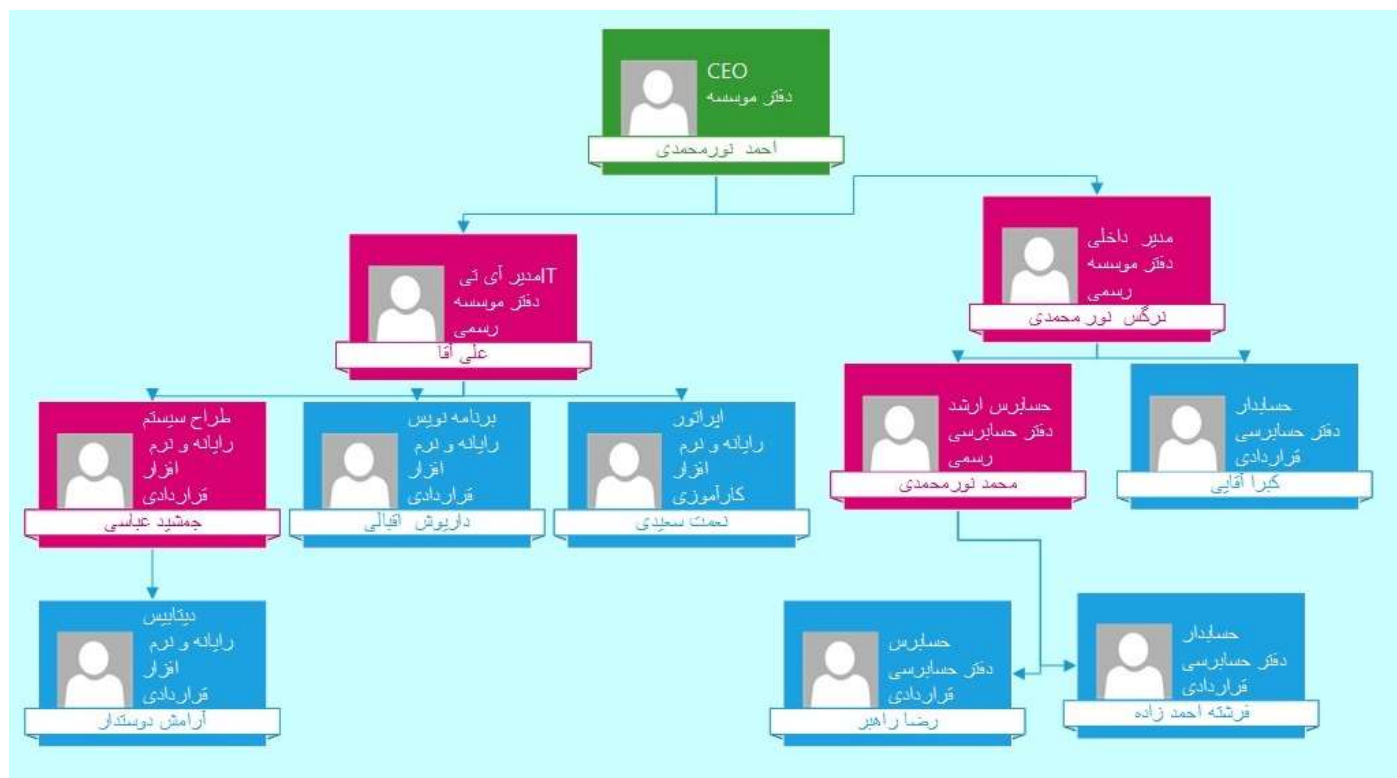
CEO
دفتر موسسه
احمد نورمحمدی

ITمدیر آی تی
دفتر موسسه
رسمی
علی آقا

مدیر داخلی
دفتر موسسه
رسمی
نرگس نور محمدی

طراح سیستم
رایانه و نرم افزار
قراردادی
جمشید عباسی

برنامه نویس
رایانه و نرم افزار
قراردادی
داریوش اقبالی

اپراتور
رایانه و نرم افزار
کارآموزی
نعمت سعیدی

حسابرس ارشد
دفتر حسابرسی
رسمی
محمد نورمحمدی

حسابدار
دفتر حسابرسی
قراردادی
کبرا آقایی

دیتابیس
رایانه و نرم افزار
قراردادی
آرامش دوستدار

حسابرس
دفتر حسابرسی
قراردادی
رضا راهبر

حسابدار
دفتر حسابرسی
قراردادی
فرشته احمد زاده